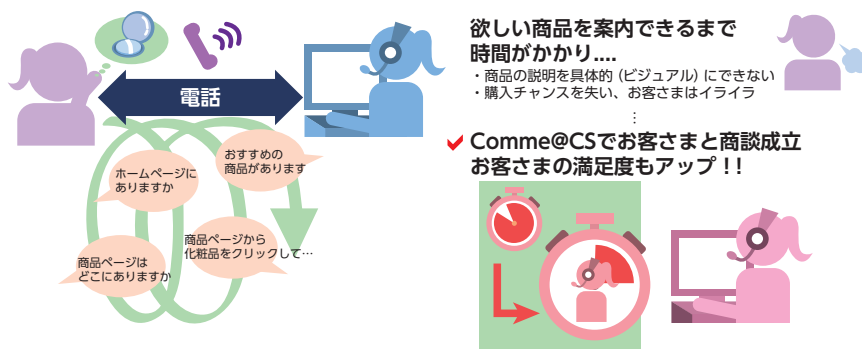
電話

ホームページにありますか

おすすめの商品があります

商品ページはどこにありますか

商品ページから化粧品をクリックして…

欲しい商品を案内できるまで時間がかかり....

・商品の説明を具体的（ビジュアル）にできない
・購入チャンスを失い、お客さまはイライラ

⋮

Comme@CSでお客さまと商談成立
お客さまの満足度もアップ！！